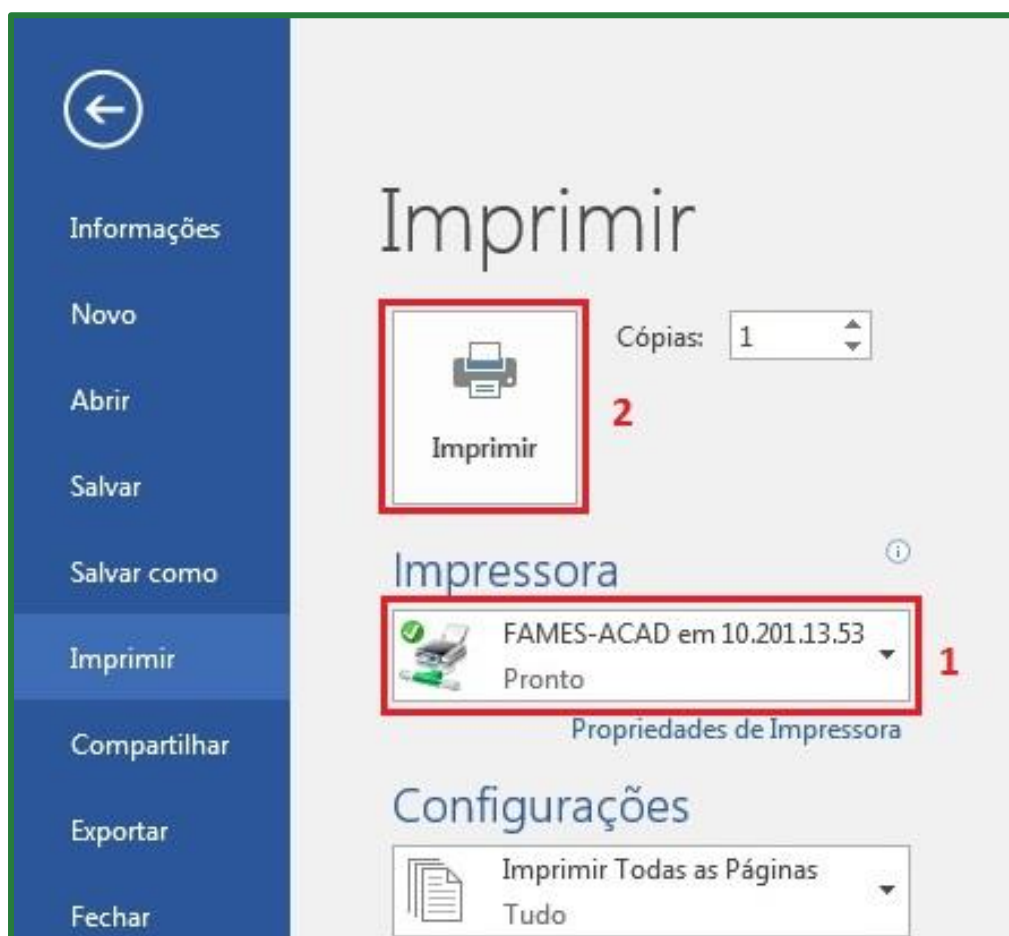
Informações

Novo

Abrir

Salvar

Salvar como

Imprimir

Compartilhar

Exportar

Fechar

Imprimir

Imprimir

Cópias: 1

2

Impressora

FAMES-ACAD em 10.201.13.53
Pronto

1

Propriedades de Impressora

Configurações

Imprimir Todas as Páginas
Tudo